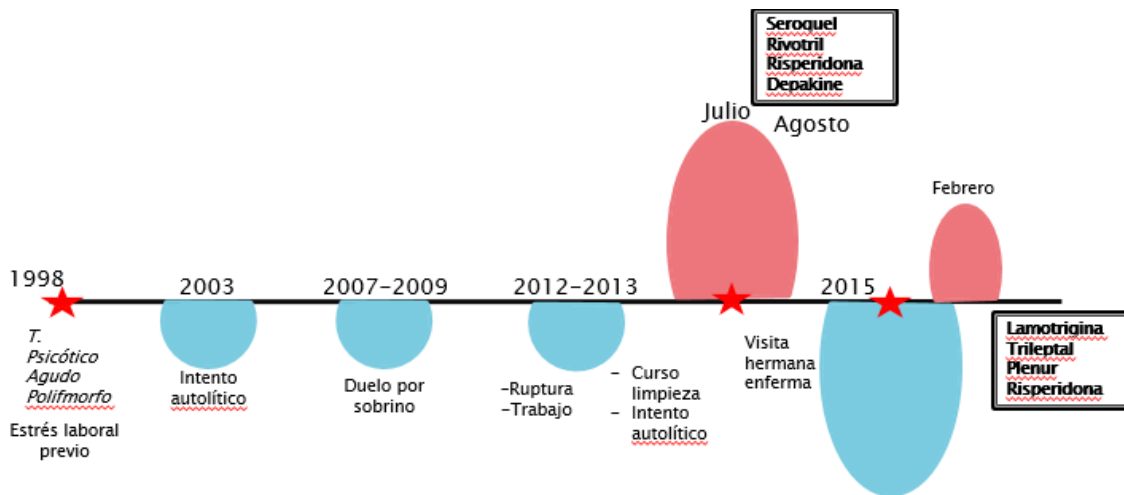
Seroquel
Rivotril
Risperidona
Depakine

Julio
Agosto

Febrero

1998
T. Psicótico Agudo Polifmorfo
Estrés laboral previo

2003
Intento autolítico

2007-2009
Duelo por sobrino

2012-2013
-Ruptura
-Trabajo

- Curso limpieza
- Intento autolítico

Visita hermana enferma

2015

Lamotrigina
Trileptal
Plenur
Risperidona